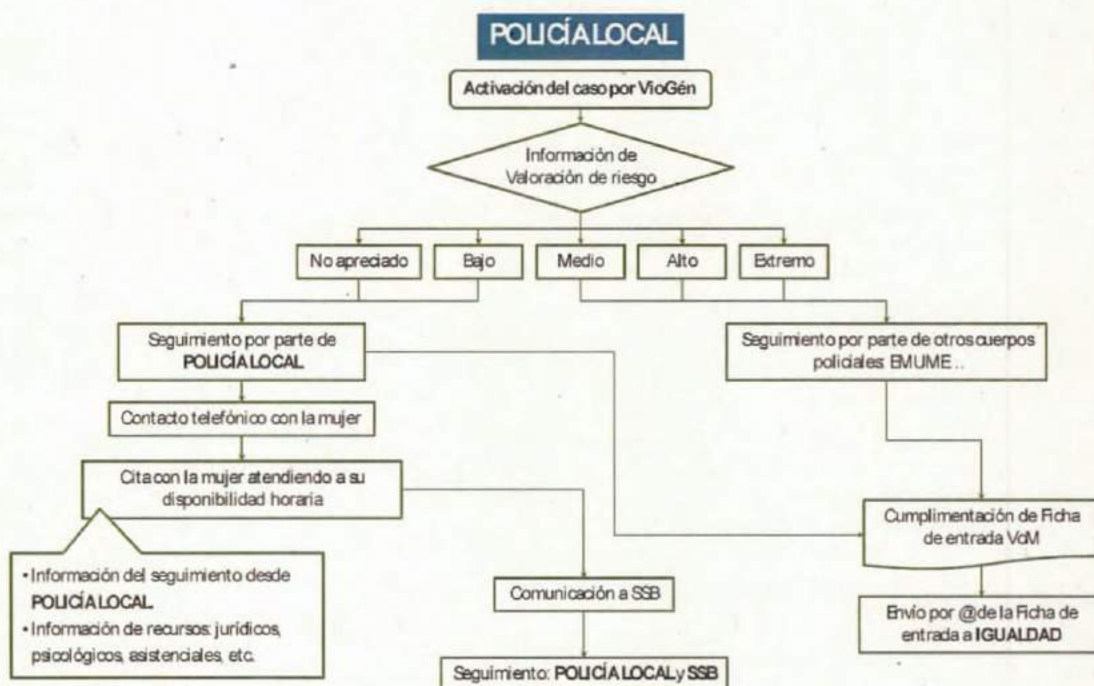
POLICÍA LOCAL

Activación del caso por VioGén

Información de Valoración de riesgo

No apreciado

Bajo

Medio

Alto

Extremo

Seguimiento por parte de POLICÍA LOCAL

Seguimiento por parte de otros cuerpos policiales EMUME..

Contacto telefónico con la mujer

Cita con la mujer atendiendo a su disponibilidad horaria

• Información del seguimiento desde POLICÍA LOCAL
• Información de recursos: jurídicos, psicológicos, asistenciales, etc.

Comunicación a SSB

Seguimiento: POLICÍA LOCAL y SSB

Cumplimentación de Ficha de entrada VdM

Envío por @ de la Ficha de entrada a IGUALDAD